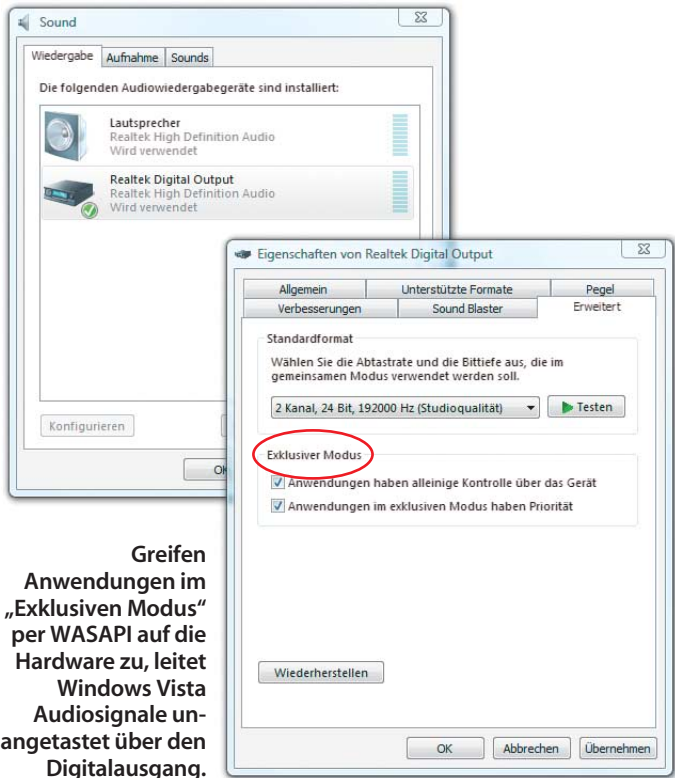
Sound

Wiedergabe Aufnahme Sounds

Die folgenden Audiowiedergabegeräte sind installiert:

Lautsprecher
Realtek High Definition Audio
Wird verwendet

Realtek Digital Output
Realtek High Definition Audio
Wird verwendet

Konfigurieren

OK

Eigenschaften von Realtek Digital Output

Allgemein Unterstützte Formate Pegel
Verbesserungen Sound Blaster Erweitert

Standardformat
Wählen Sie die Abtastrate und die Bittiefe aus, die im gemeinsamen Modus verwendet werden soll.

2 Kanal, 24 Bit, 192000 Hz (Studioqualität) Testen

Exklusiver Modus
Anwendungen haben alleinige Kontrolle über das Gerät
Anwendungen im exklusiven Modus haben Priorität

Wiederherstellen

OK Abbrechen Übernehmen

Greifen Anwendungen im „Exklusiven Modus" per WASAPI auf die Hardware zu, leitet Windows Vista Audiosignale unangetastet über den Digitalausgang.